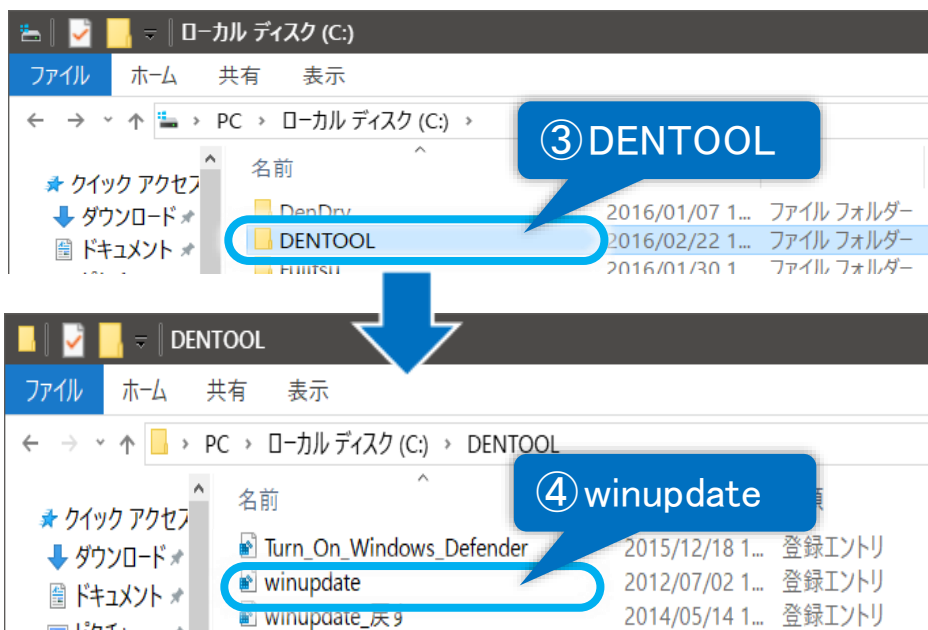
ローカル ディスク (C:)

ファイル ホーム 共有 表示

PC › ローカル ディスク (C:) ›

③DENTOOL

名前

クイック アクセス
ダウンロード
ドキュメント

DenDrv 2016/01/07 1... ファイル フォルダー
DENTOOL 2016/02/22 1... ファイル フォルダー
Fujitsu 2016/01/30 1... ファイル フォルダー

DENTOOL

ファイル ホーム 共有 表示

PC › ローカル ディスク (C:) › DENTOOL

④winupdate

名前

クイック アクセス
ダウンロード
ドキュメント

Turn_On_Windows_Defender 2015/12/18 1... 登録エントリ
winupdate 2012/07/02 1... 登録エントリ
winupdate_戻す 2014/05/14 1... 登録エントリ